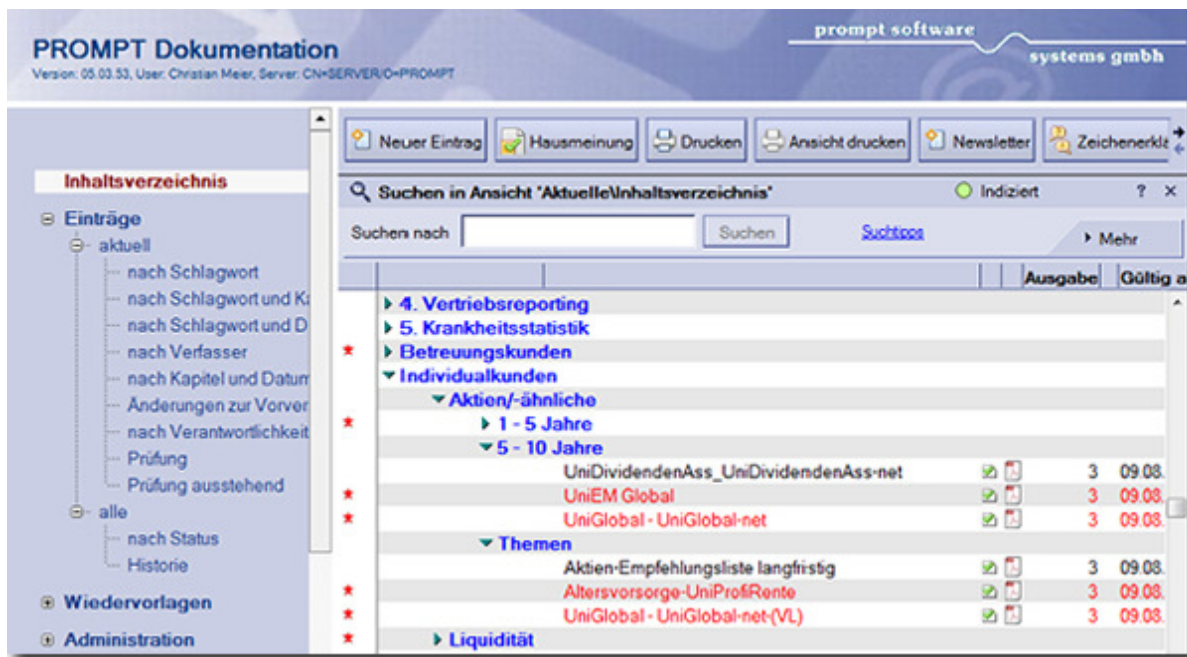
PROMPT Dokumentation
Version: 05.03.53, User: Christian Meier, Server: CN=SERVER/O=PROMPT

prompt software
systems gmbh

Inhaltsverzeichnis
⊖ Einträge
⊖ aktuell
nach Schlagwort
nach Schlagwort und K
nach Schlagwort und D
nach Verfasser
nach Kapitel und Datum
Änderungen zur Vorver
nach Verantwortlichkeit
Prüfung
Prüfung ausstehend
⊖ alle
nach Status
Historie
⊕ Wiedervorlagen
⊕ Administration

Neuer Eintrag | Hausmeinung | Drucken | Ansicht drucken | Newsletter | Zeichenerklä

Suchen in Ansicht 'Aktuelle\Inhaltsverzeichnis'
Indiziert
? ×
Suchen nach
Suchen
Suchtipps
▸ Mehr

| | | Ausgabe | Gültig a |
|---|---|---|---|
| ▸ 4. Vertriebsreporting | | | |
| ▸ 5. Krankheitsstatistik | | | |
| ★ ▸ Betreuungskunden | | | |
| ▾ Individualkunden | | | |
| ▾ Aktien/-ähnliche | | | |
| ★ ▸ 1 - 5 Jahre | | | |
| ▾ 5 - 10 Jahre | | | |
| UniDividendenAss_UniDividendenAss-net | | 3 | 09.08. |
| ★ UniEM Global | | 3 | 09.08. |
| ★ UniGlobal - UniGlobal-net | | 3 | 09.08. |
| ▾ Themen | | | |
| Aktien-Empfehlungsliste langfristig | | 3 | 09.08. |
| ★ Altersvorsorge-UniProfiRente | | 3 | 09.08. |
| ★ UniGlobal - UniGlobal-net-(VL) | | 3 | 09.08. |
| ★ ▸ Liquidität | | | |